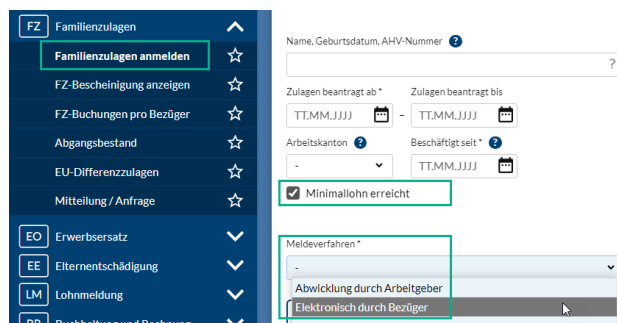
FZ Familienzulagen
Familienzulagen anmelden
FZ-Bescheinigung anzeigen
FZ-Buchungen pro Bezüger
Abgangsbestand
EU-Differenzzulagen
Mitteilung / Anfrage
EO Erwerbsersatz
EE Elternentschädigung
LM Lohnmeldung
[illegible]

Name, Geburtsdatum, AHV-Nummer ?
?
Zulagen beantragt ab *
TT.MM.JJJJ
–
Zulagen beantragt bis
TT.MM.JJJJ
Arbeitskanton ?
-
Beschäftigt seit * ?
TT.MM.JJJJ
Minimallohn erreicht

Meldeverfahren *
-
Abwicklung durch Arbeitgeber
Elektronisch durch Bezüger